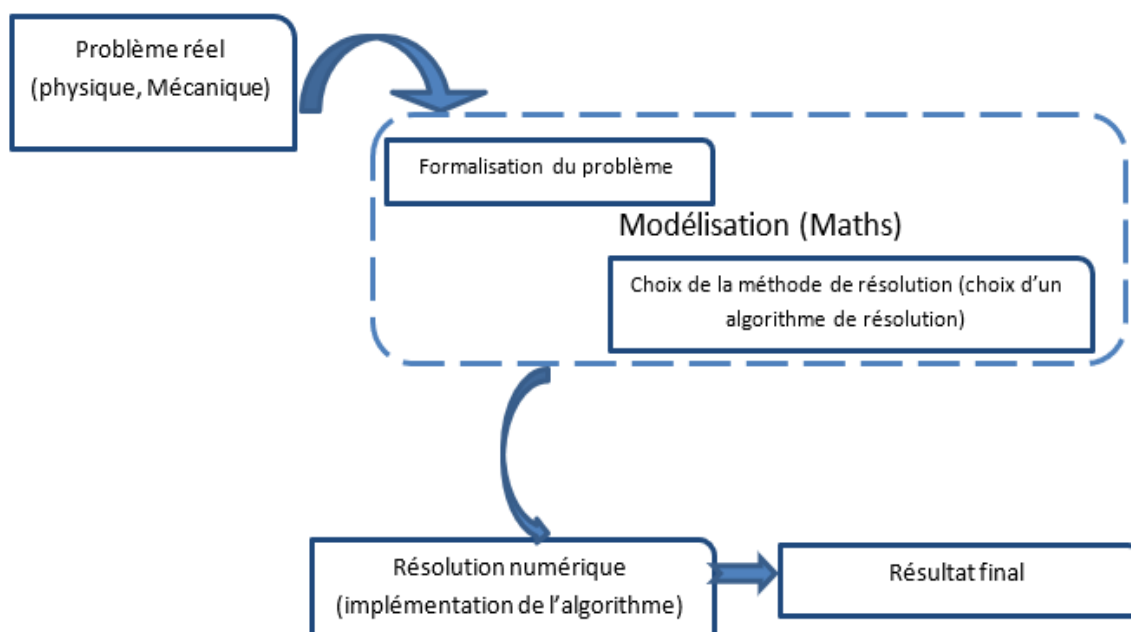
Problème réel
(physique, Mécanique)

Formalisation du problème

Modélisation (Maths)

Choix de la méthode de résolution (choix d'un algorithme de résolution)

Résolution numérique
(implémentation de l'algorithme)

Résultat final